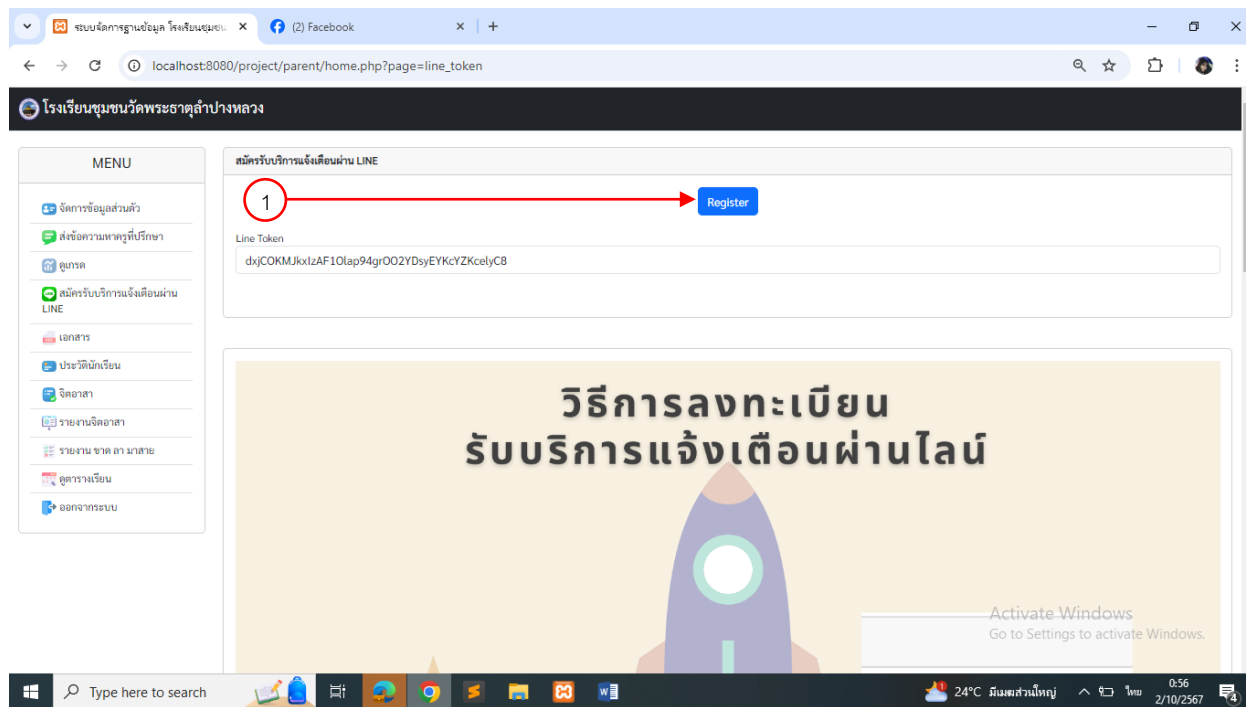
ระบบจัดการฐานข้อมูล โรงเรียนชุมชน
(2) Facebook
localhost:8080/project/parent/home.php?page=line_token

โรงเรียนชุมชนวัดพระธาตุลำปางหลวง

MENU
จัดการข้อมูลส่วนตัว
ส่งข้อความหาครูที่ปรึกษา
ดูเกรด
สมัครรับบริการแจ้งเตือนผ่าน LINE
เอกสาร
ประวัตินักเรียน
จิตอาสา
รายงานจิตอาสา
รายงาน ขาด ลา มาสาย
ดูตารางเรียน
ออกจากระบบ

สมัครรับบริการแจ้งเตือนผ่าน LINE
1
Register
Line Token
dxjCOKMJkxIzAF1Olap94grOO2YDsyEYKcYZKcelyC8

วิธีการลงทะเบียน
รับบริการแจ้งเตือนผ่านไลน์

Activate Windows
Go to Settings to activate Windows.

Type here to search
24°C มีเมฆส่วนใหญ่
ไทย
0:56
2/10/2567
4